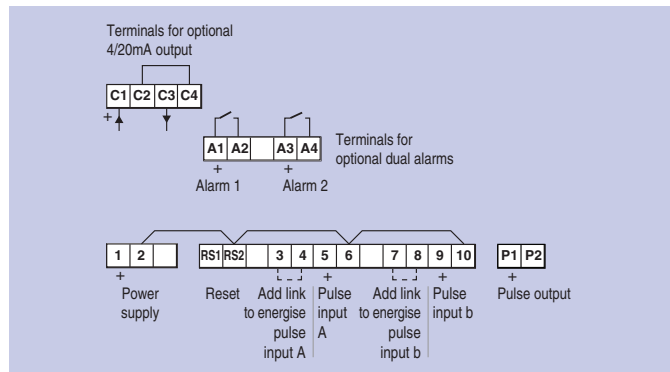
Terminals for optional 4/20mA output

C1 C2 C3 C4

+

A1 A2 A3 A4

Terminals for optional dual alarms

+
Alarm 1

+
Alarm 2

1 2 RS1 RS2 3 4 5 6 7 8 9 10 P1 P2

+
Power supply

Reset

Add link to energise pulse input A

+
Pulse input A

Add link to energise pulse input b

+
Pulse input b

+
Pulse output